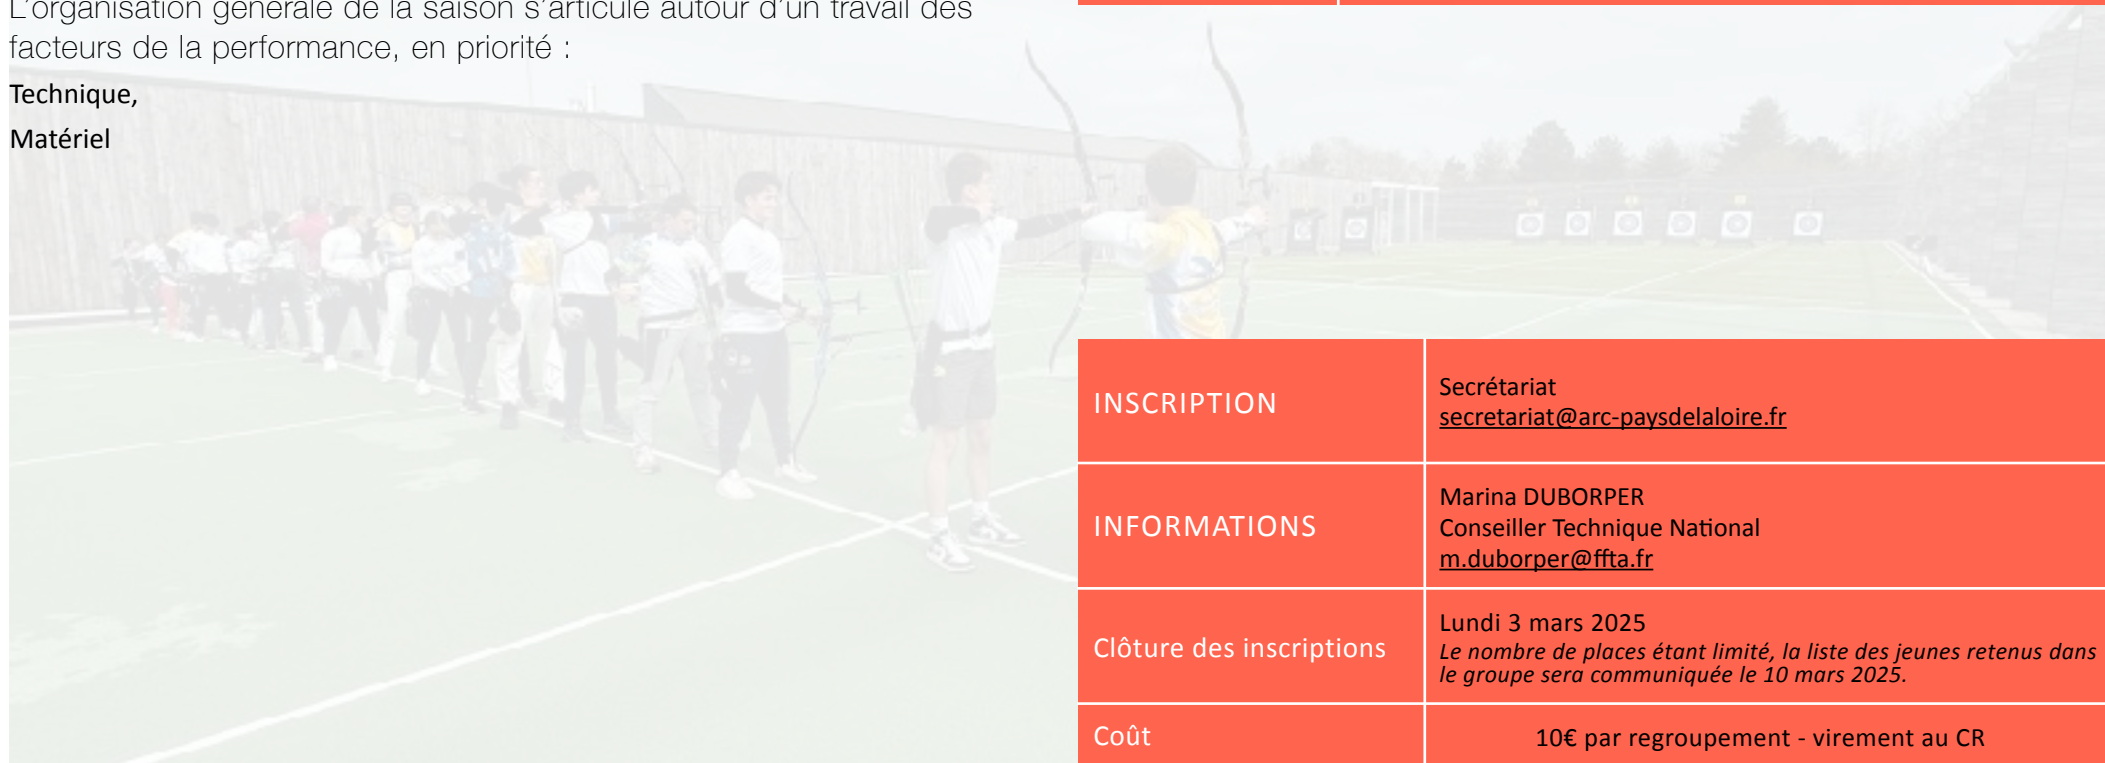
L'organisation générale de la saison s'articule autour d'un travail des facteurs de la performance, en priorité :

Technique,

Matériel

| INSCRIPTION | Secrétariat<br>secretariat@arc-paysdelaloire.fr |
|---|---|
| INFORMATIONS | Marina DUBORPER<br>Conseiller Technique National<br>m.duborper@ffta.fr |
| Clôture des inscriptions | Lundi 3 mars 2025<br>*Le nombre de places étant limité, la liste des jeunes retenus dans le groupe sera communiquée le 10 mars 2025.* |
| Coût | 10€ par regroupement - virement au CR |